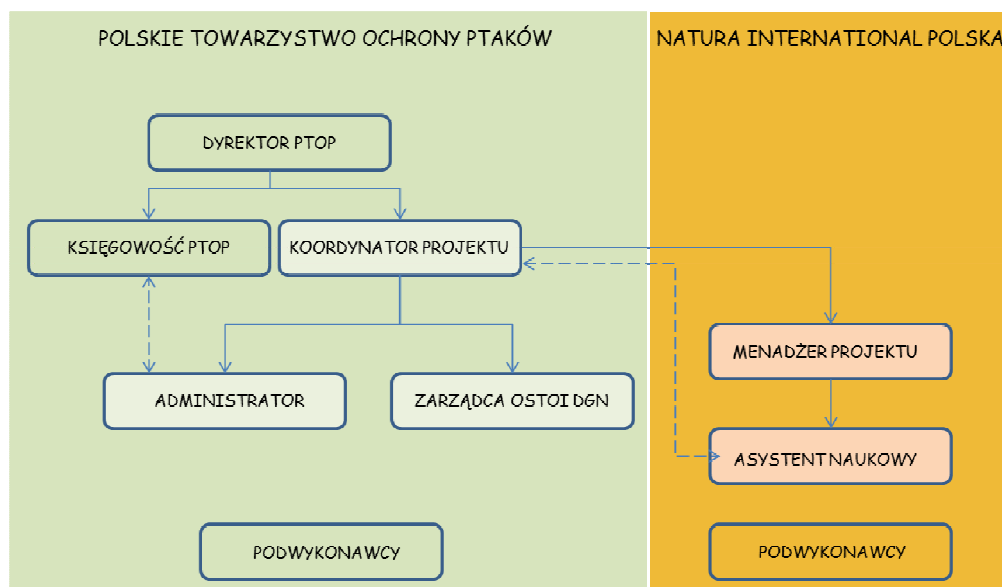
POLSKIE TOWARZYSTWO OCHRONY PTAKÓW

DYREKTOR PTOP

KSIĘGOWOŚĆ PTOP

KOORDYNATOR PROJEKTU

ADMINISTRATOR

ZARZĄDCA OSTOI DGN

PODWYKONAWCY

NATURA INTERNATIONAL POLSKA

MENADŻER PROJEKTU

ASYSTENT NAUKOWY

PODWYKONAWCY